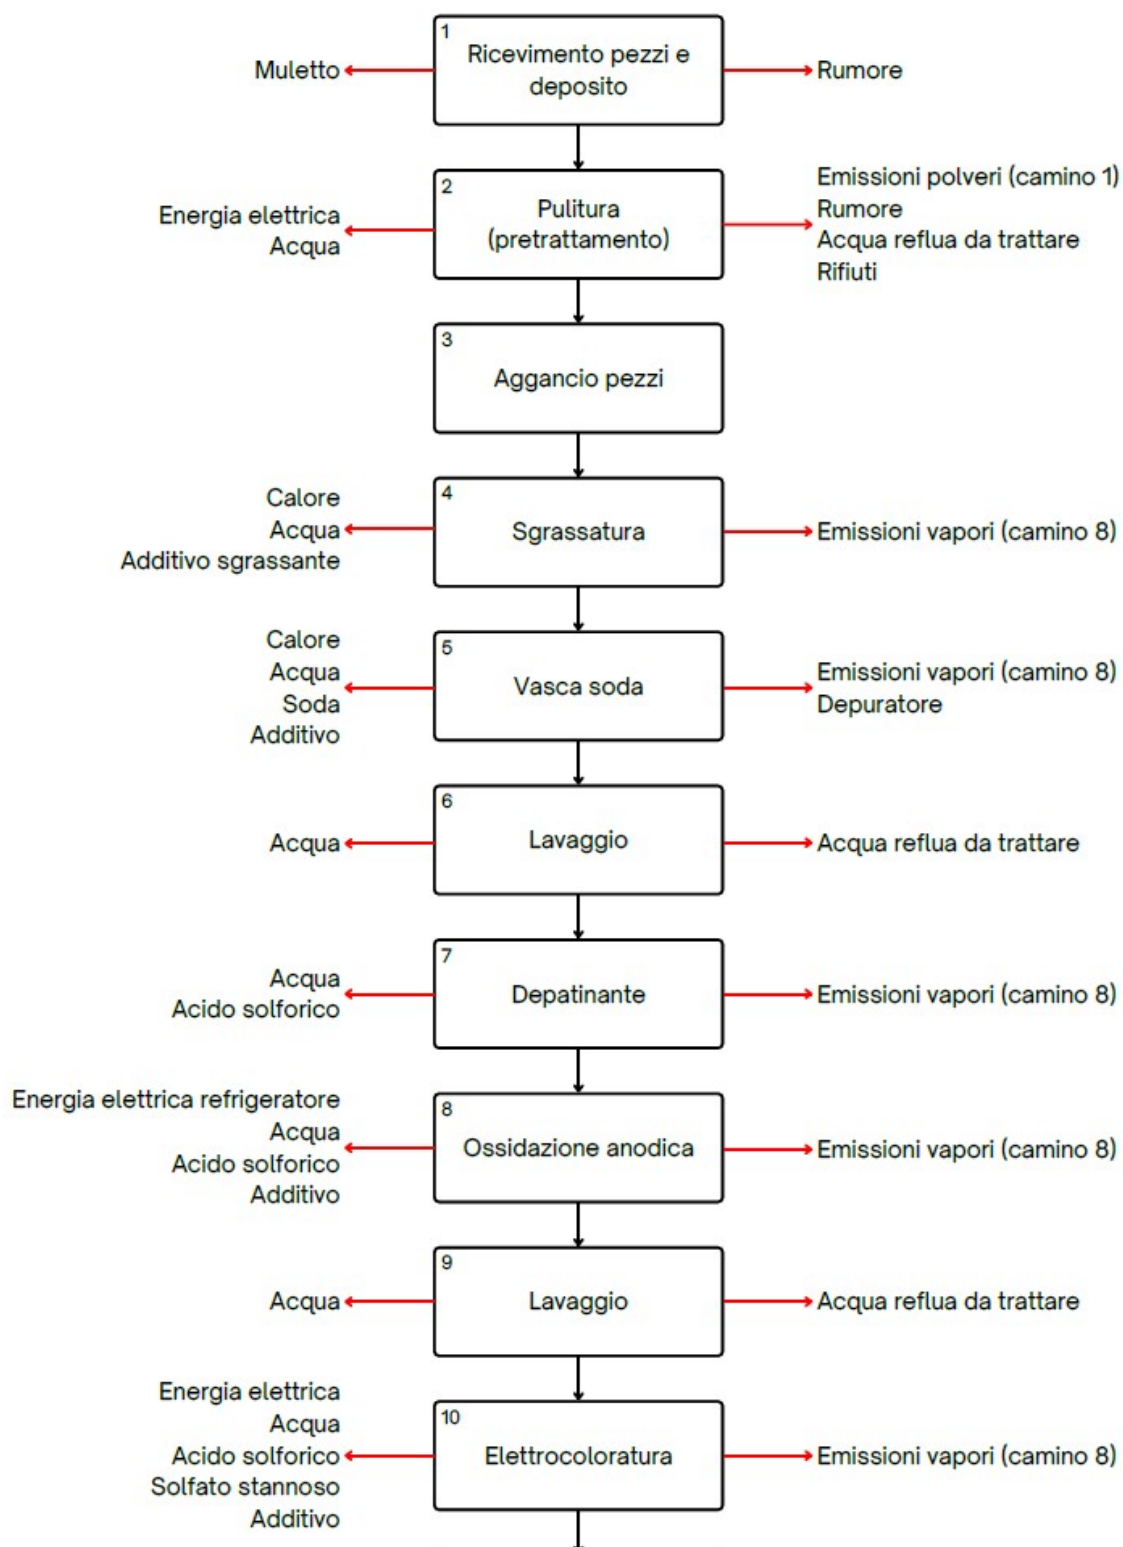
Muletto
1
Ricevimento pezzi e deposito
Rumore

Energia elettrica
Acqua
2
Pulitura (pretrattamento)
Emissioni polveri (camino 1)
Rumore
Acqua reflua da trattare
Rifiuti

3
Aggancio pezzi

Calore
Acqua
Additivo sgrassante
4
Sgrassatura
Emissioni vapori (camino 8)

Calore
Acqua
Soda
Additivo
5
Vasca soda
Emissioni vapori (camino 8)
Depuratore

Acqua
6
Lavaggio
Acqua reflua da trattare

Acqua
Acido solforico
7
Depatinante
Emissioni vapori (camino 8)

Energia elettrica refrigeratore
Acqua
Acido solforico
Additivo
8
Ossidazione anodica
Emissioni vapori (camino 8)

Acqua
9
Lavaggio
Acqua reflua da trattare

Energia elettrica
Acqua
Acido solforico
Solfato stannoso
Additivo
10
Elettrocoloratura
Emissioni vapori (camino 8)